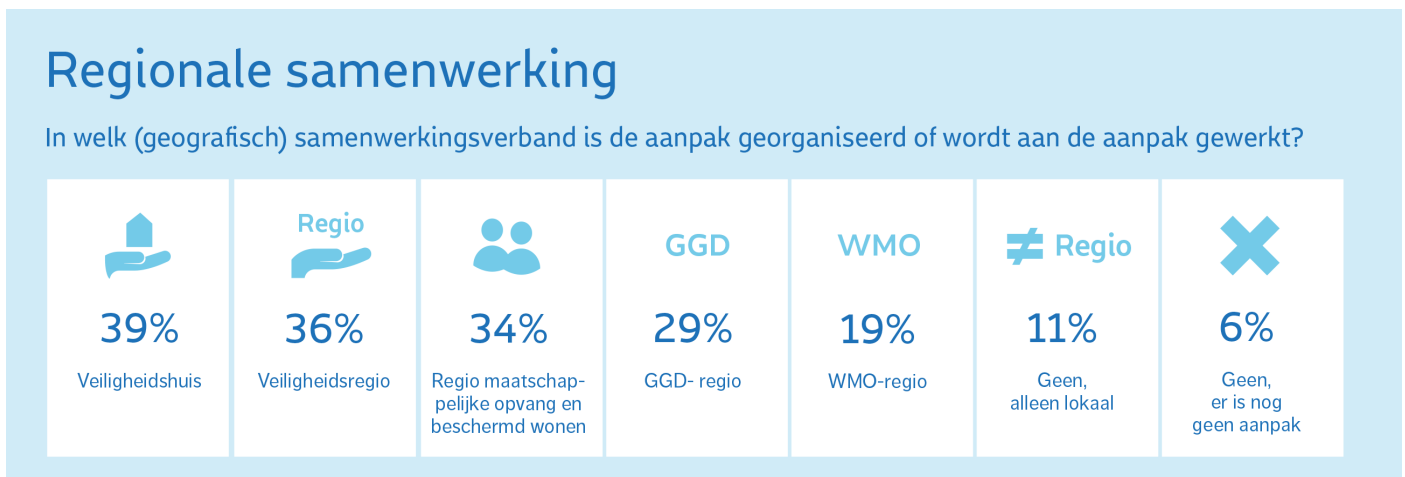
Regionale samenwerking

In welk (geografisch) samenwerkingsverband is de aanpak georganiseerd of wordt aan de aanpak gewerkt?

39%
Veiligheidshuis

Regio
36%
Veiligheidsregio

34%
Regio maatschappelijke opvang en beschermd wonen

GGD
29%
GGD- regio

WMO
19%
WMO-regio

≠ Regio
11%
Geen, alleen lokaal

6%
Geen, er is nog geen aanpak